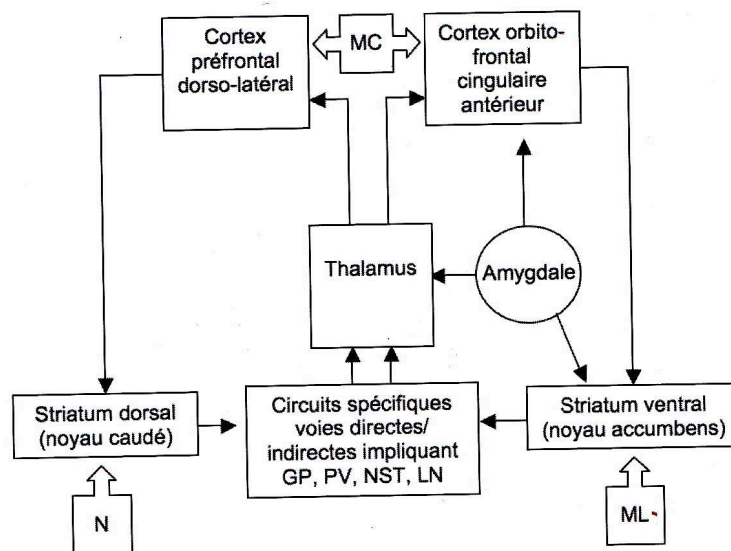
Cortex préfrontal dorso-latéral

MC

Cortex orbito-frontal cingulaire antérieur

Thalamus

Amygdale

Striatum dorsal (noyau caudé)

Circuits spécifiques voies directes/ indirectes impliquant GP, PV, NST, LN

Striatum ventral (noyau accumbens)

N

ML